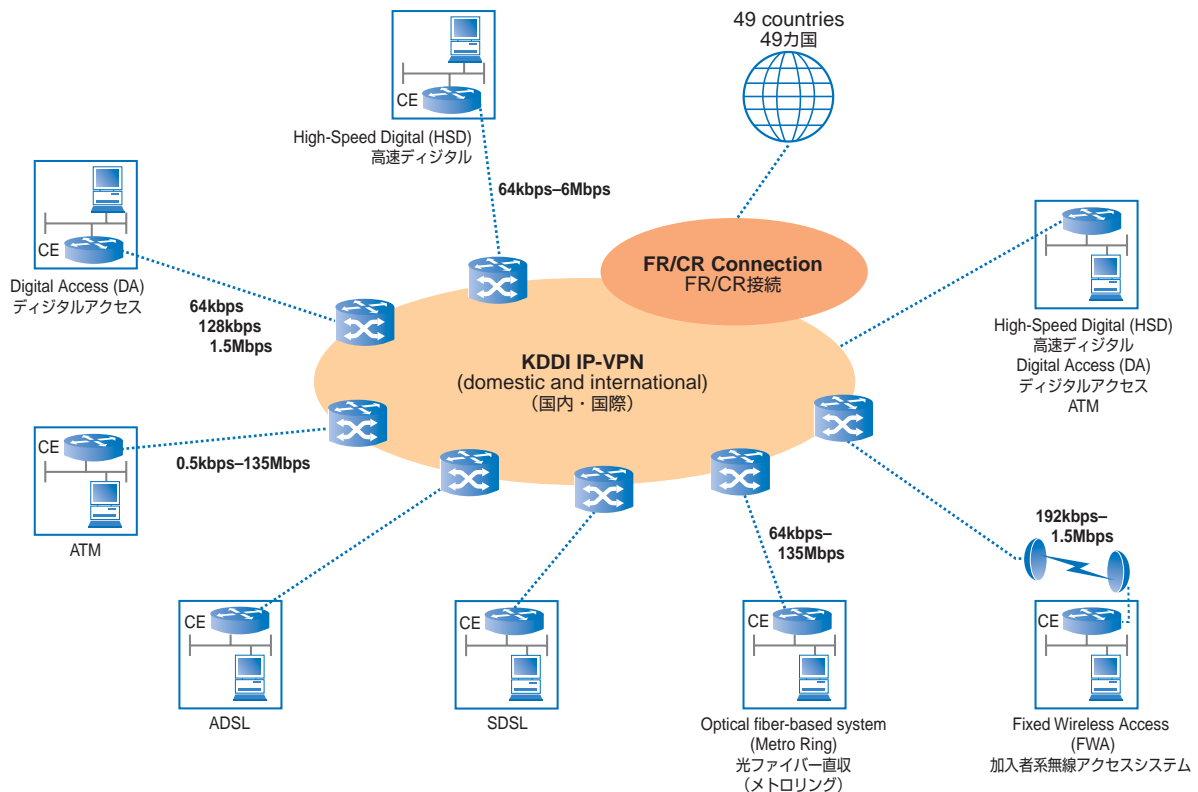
49 countries
49カ国

CE
High-Speed Digital (HSD)
高速ディジタル

64kbps–6Mbps

CE
Digital Access (DA)
ディジタルアクセス

64kbps
128kbps
1.5Mbps

FR/CR Connection
FR/CR接続

KDDI IP-VPN
(domestic and international)
（国内・国際）

High-Speed Digital (HSD)
高速ディジタル
Digital Access (DA)
ディジタルアクセス
ATM

CE
0.5kbps–135Mbps
ATM

64kbps–
135Mbps

192kbps–
1.5Mbps

CE
ADSL

CE
SDSL

CE
Optical fiber-based system
(Metro Ring)
光ファイバー直収
（メトロリング）

CE
Fixed Wireless Access
(FWA)
加入者系無線アクセスシステム